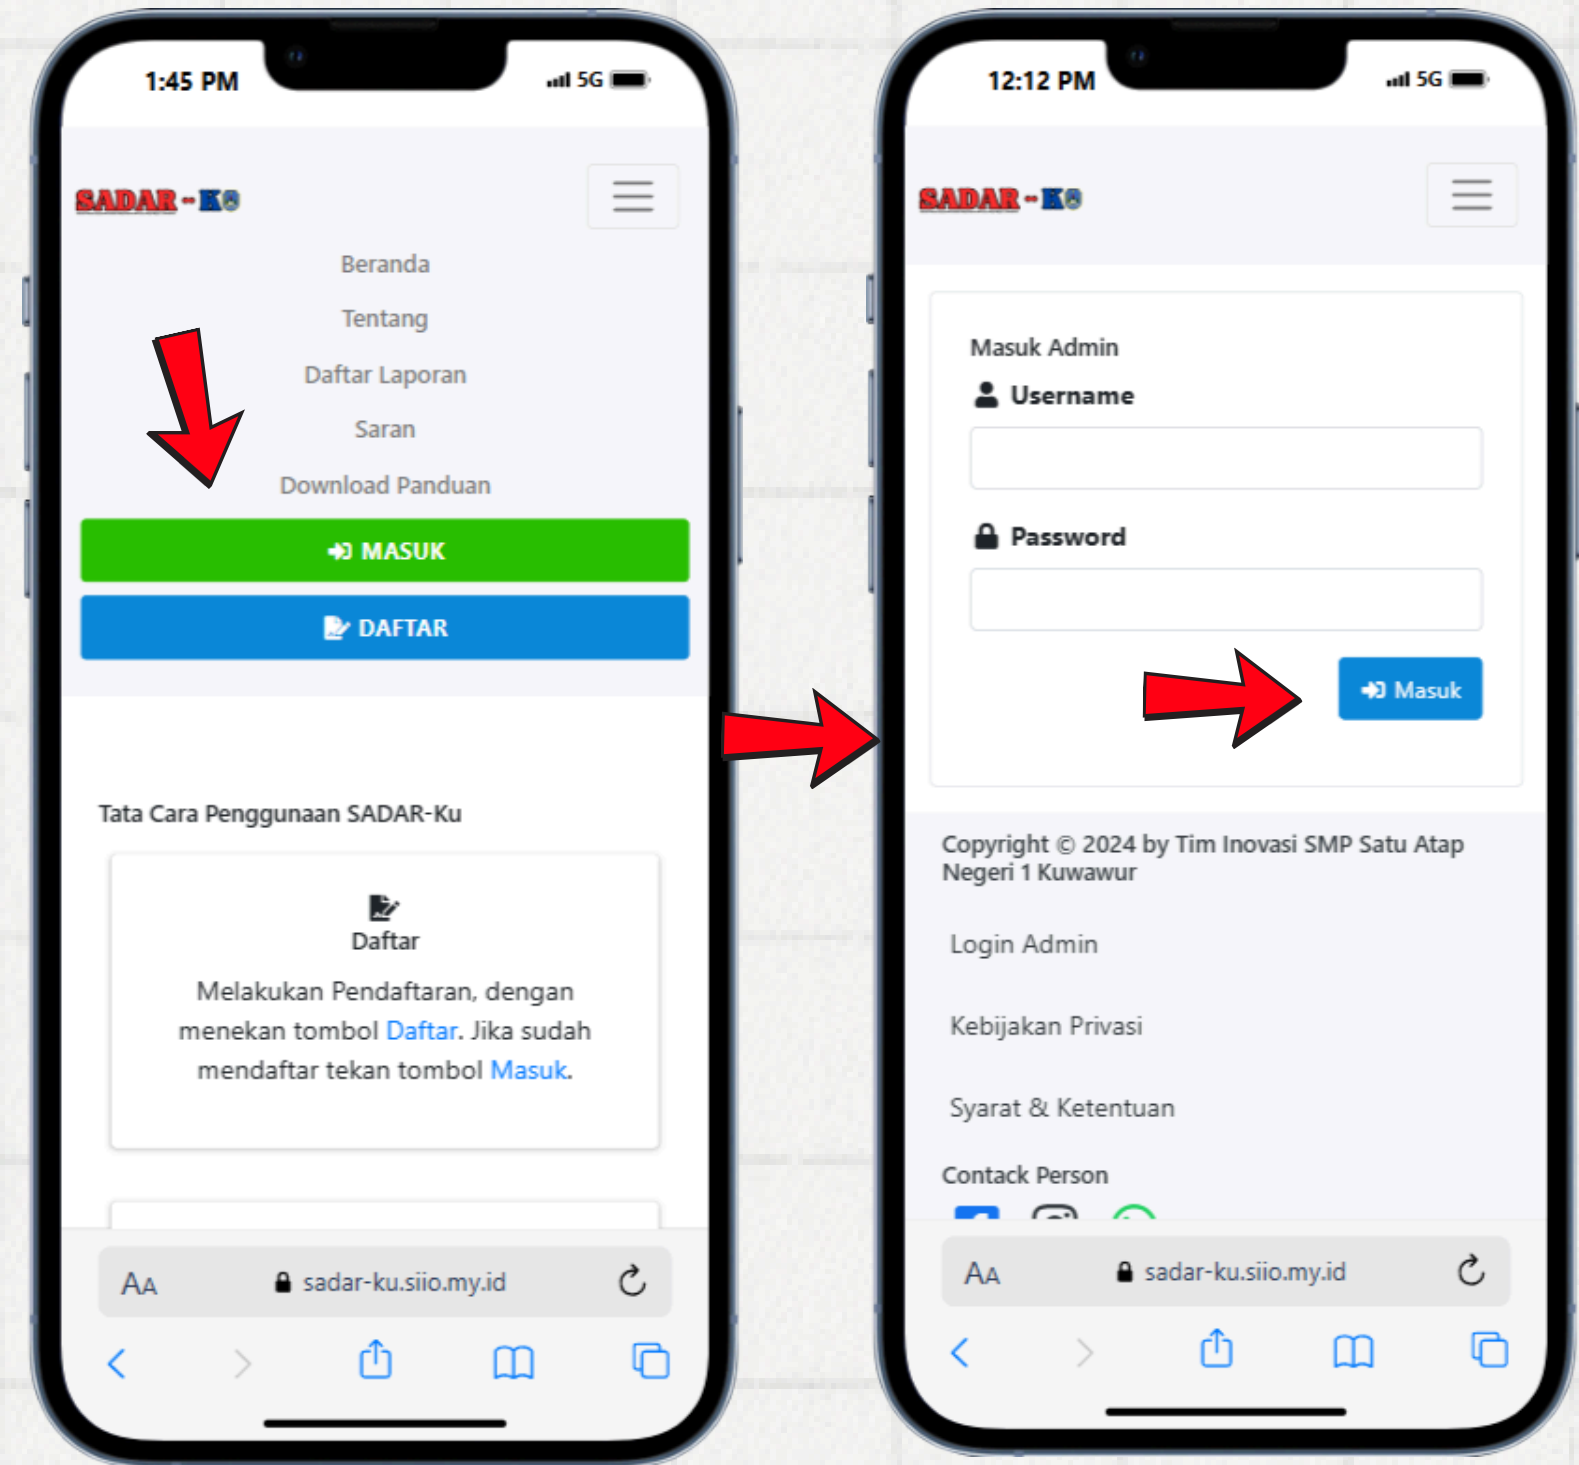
1:45 PM
5G

SADAR-KU

Beranda
Tentang
Daftar Laporan
Saran
Download Panduan

MASUK
DAFTAR

Tata Cara Penggunaan SADAR-Ku

Daftar

Melakukan Pendaftaran, dengan menekan tombol Daftar. Jika sudah mendaftar tekan tombol Masuk.

AA sadar-ku.siio.my.id

12:12 PM
5G

SADAR-KU

Masuk Admin
Username

Password

Masuk

Copyright © 2024 by Tim Inovasi SMP Satu Atap Negeri 1 Kuwawur

Login Admin

Kebijakan Privasi

Syarat & Ketentuan

Contack Person

AA sadar-ku.siio.my.id